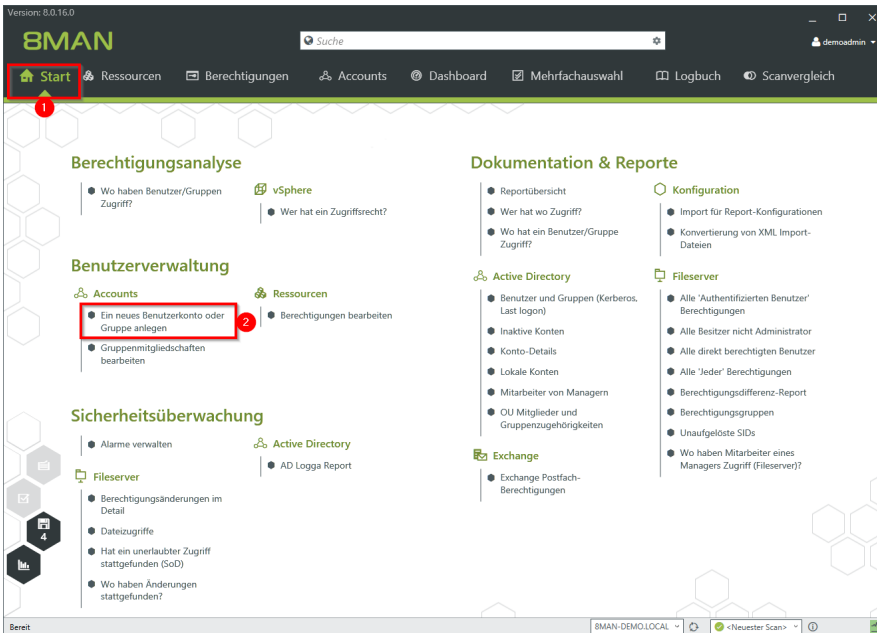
Version: 8.0.16.0

8MAN

Suche

demoadmin

Start  Ressourcen  Berechtigungen  Accounts  Dashboard  Mehrfachauswahl  Logbuch  Scanvergleich

1

Berechtigungsanalyse

Wo haben Benutzer/Gruppen Zugriff?

vSphere

Wer hat ein Zugriffsrecht?

Benutzerverwaltung

Accounts

Ein neues Benutzerkonto oder Gruppe anlegen

2

Gruppenmitgliedschaften bearbeiten

Ressourcen

Berechtigungen bearbeiten

Sicherheitsüberwachung

Alarme verwalten

Active Directory

AD Logga Report

Fileserver

Berechtigungsänderungen im Detail

Dateizugriffe

Hat ein unerlaubter Zugriff stattgefunden (SoD)

Wo haben Änderungen stattgefunden?

Dokumentation & Reporte

Reportübersicht

Wer hat wo Zugriff?

Wo hat ein Benutzer/Gruppe Zugriff?

Active Directory

Benutzer und Gruppen (Kerberos, Last logon)

Inaktive Konten

Konto-Details

Lokale Konten

Mitarbeiter von Managern

OU Mitglieder und Gruppenzugehörigkeiten

Exchange

Exchange Postfach-Berechtigungen

Konfiguration

Import für Report-Konfigurationen

Konvertierung von XML Import-Dateien

Fileserver

Alle 'Authentifizierten Benutzer' Berechtigungen

Alle Besitzer nicht Administrator

Alle direkt berechtigten Benutzer

Alle 'Jeder' Berechtigungen

Berechtigungsdifferenz-Report

Berechtigungsgruppen

Unaufgelöste SIDs

Wo haben Mitarbeiter eines Managers Zugriff (Fileserver)?

4

Bereit

8MAN-DEMO.LOCAL

<Neuester Scan>